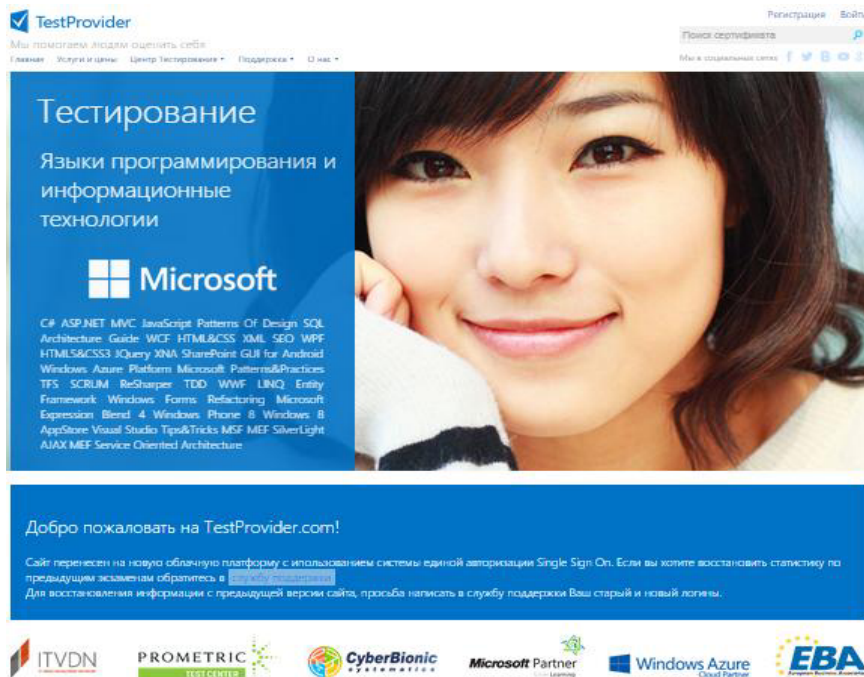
TestProvider

Мы помогаем людям оценить себя

Главная Услуги и цены Центр Тестирования ▾ Поддержка ▾ О нас ▾

Регистрация Войти

Поиск сертификата

Мы в социальных сетях

Тестирование

Языки программирования и информационные технологии

Microsoft

C# ASP.NET MVC JavaScript Patterns Of Design SQL Architecture Guide WCF HTML&CSS XML SEO WPF HTML5&CSS3 JQuery XNA SharePoint GUI for Android Windows Azure Platform Microsoft Patterns&Practices TFS SCRUM ReSharper TDD WWF LINQ Entity Framework Windows Forms Refactoring Microsoft Expression Blend 4 Windows Phone 8 Windows 8 AppStore Visual Studio Tips&Tricks MSF MEF SilverLight AJAX MEF Service Oriented Architecture

Добро пожаловать на TestProvider.com!

Сайт перенесен на новую облачную платформу с ипользованием системы единой авторизации Single Sign On. Если вы хотите восстановить статистику по предыдущим экзаменам обратитесь в службу поддержки

Для восстановления информации с предыдущей версии сайта, просьба написать в службу поддержки Ваш старый и новый логины.

ITVDN

PROMETRIC TEST CENTER

CyberBionic systematics

Microsoft Partner

Windows Azure Cloud Partner

EBA